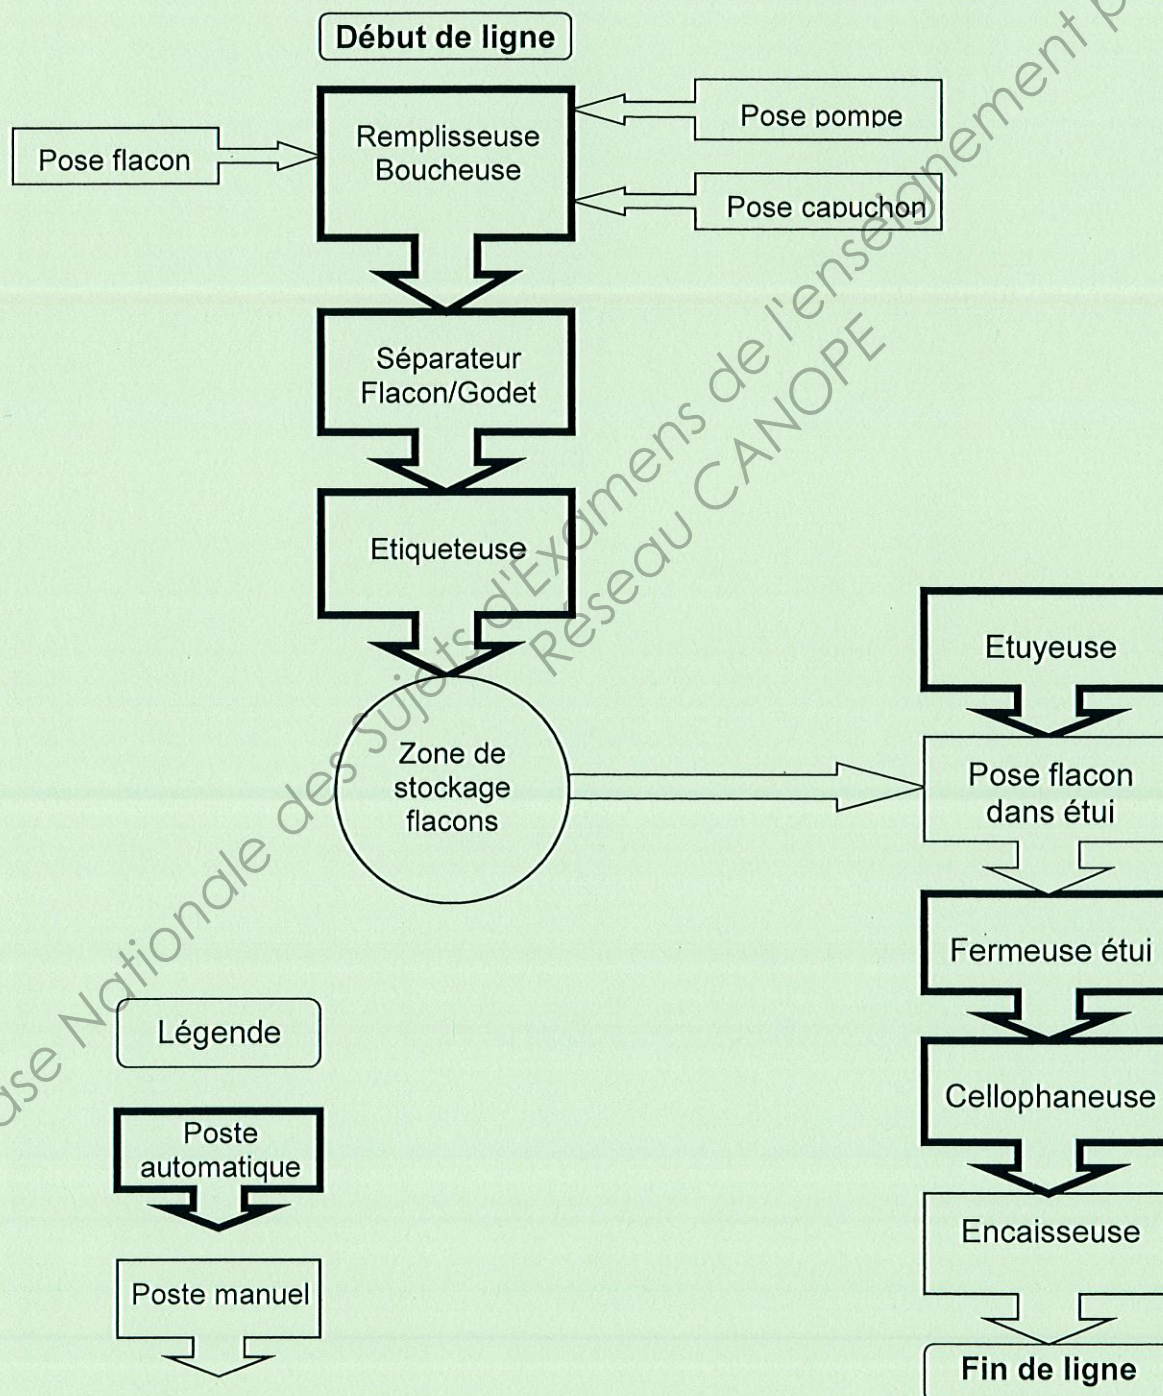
Début de ligne

Pose flacon

Remplisseuse Boucheuse

Pose pompe

Pose capuchon

Séparateur Flacon/Godet

Etiqueteuse

Zone de stockage flacons

Etuyeuse

Pose flacon dans étui

Fermeuse étui

Cellophaneuse

Encaisseuse

Fin de ligne

Légende

Poste automatique

Poste manuel

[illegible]ase Nationale des Sujets d'Examens de l'enseignement p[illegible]
Réseau CANOPE